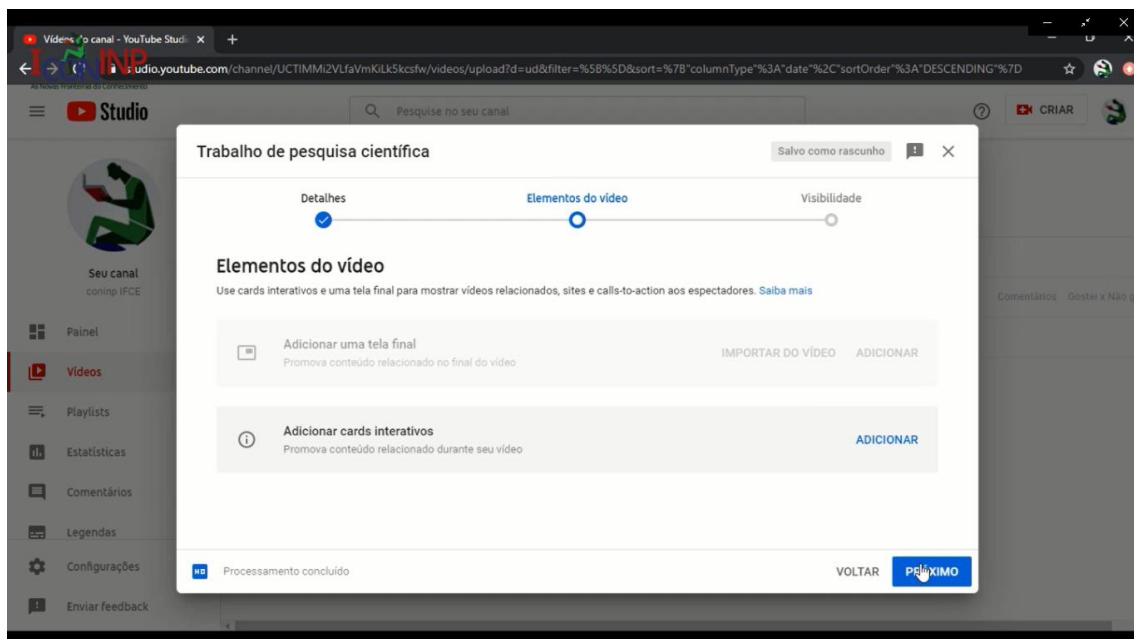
Vídeos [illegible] canal - YouTube Studi ×

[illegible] udio.youtube.com/channel/UCTIMMi2VLfaVmKiLk5kcsfw/videos/upload?d=ud&filter=%5B%5D&sort=%7B"columnType"%3A"date"%2C"sortOrder"%3A"DESCENDING"%7D

Studio

Pesquise no seu canal

CRIAR

Seu canal
coninp IFCE

Painel
Vídeos
Playlists
Estatísticas
Comentários
Legendas
Configurações
Enviar feedback

Comentários Gostei x Não

Trabalho de pesquisa científica

Salvo como rascunho

Detalhes
Elementos do vídeo
Visibilidade

Elementos do vídeo

Use cards interativos e uma tela final para mostrar vídeos relacionados, sites e calls-to-action aos espectadores. Saiba mais

Adicionar uma tela final
Promova conteúdo relacionado no final do vídeo
IMPORTAR DO VÍDEO ADICIONAR

Adicionar cards interativos
Promova conteúdo relacionado durante seu vídeo
ADICIONAR

HD Processamento concluído

VOLTAR PRÓXIMO